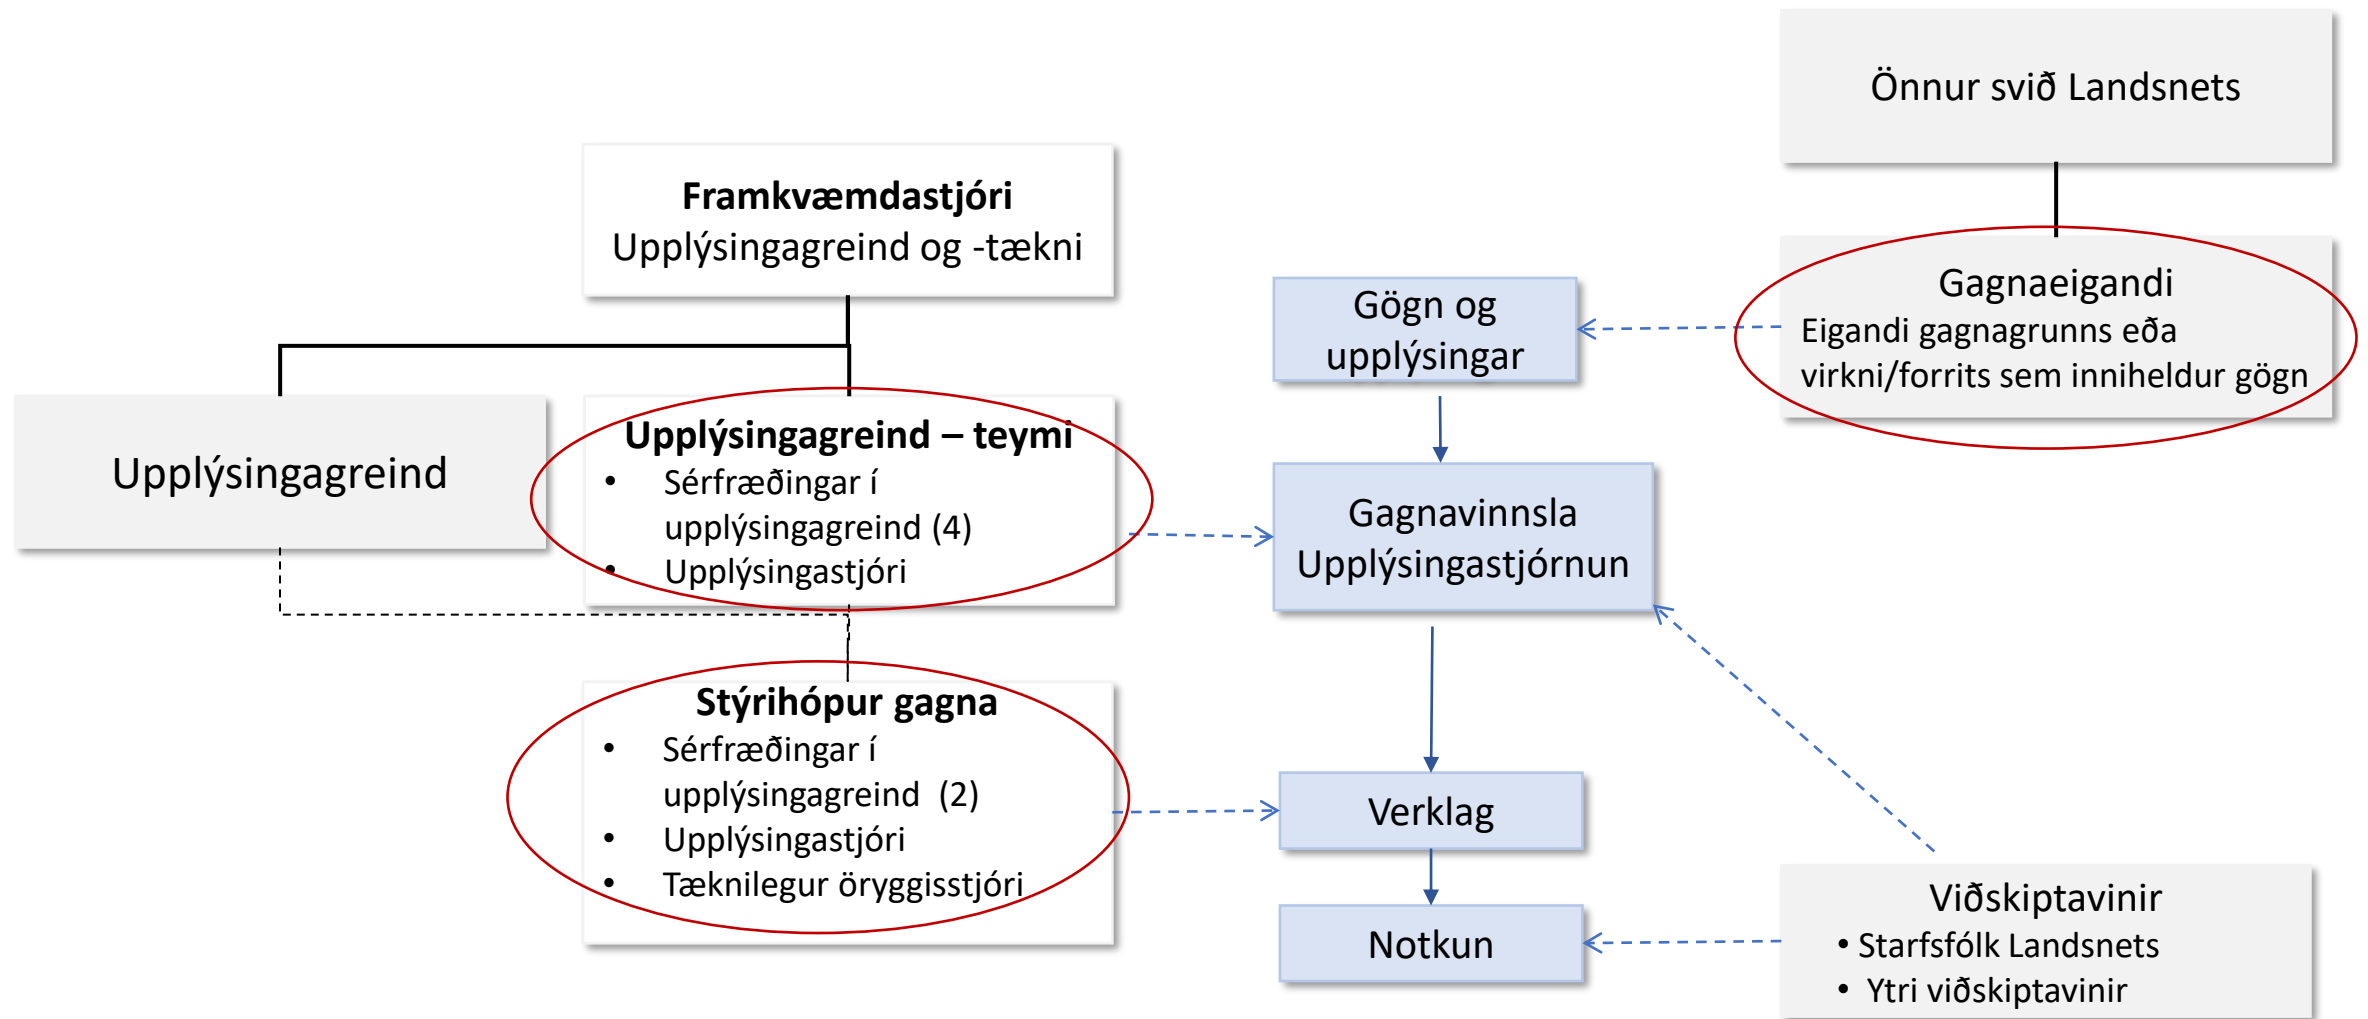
Önnur svið Landsnets

Framkvæmdastjóri
Upplýsingagreind og -tækni

Gögn og upplýsingar

Gagnaeigandi
Eigandi gagnagrunns eða virkni/forrits sem inniheldur gögn

Upplýsingagreind

Upplýsingagreind – teymi
• Sérfræðingar í upplýsingagreind (4)
• Upplýsingastjóri

Gagnavinnsla
Upplýsingastjórnun

Stýrihópur gagna
• Sérfræðingar í upplýsingagreind (2)
• Upplýsingastjóri
• Tæknilegur öryggisstjóri

Verklag

Notkun

Viðskiptavinir
• Starfsfólk Landsnets
• Ytri viðskiptavinir